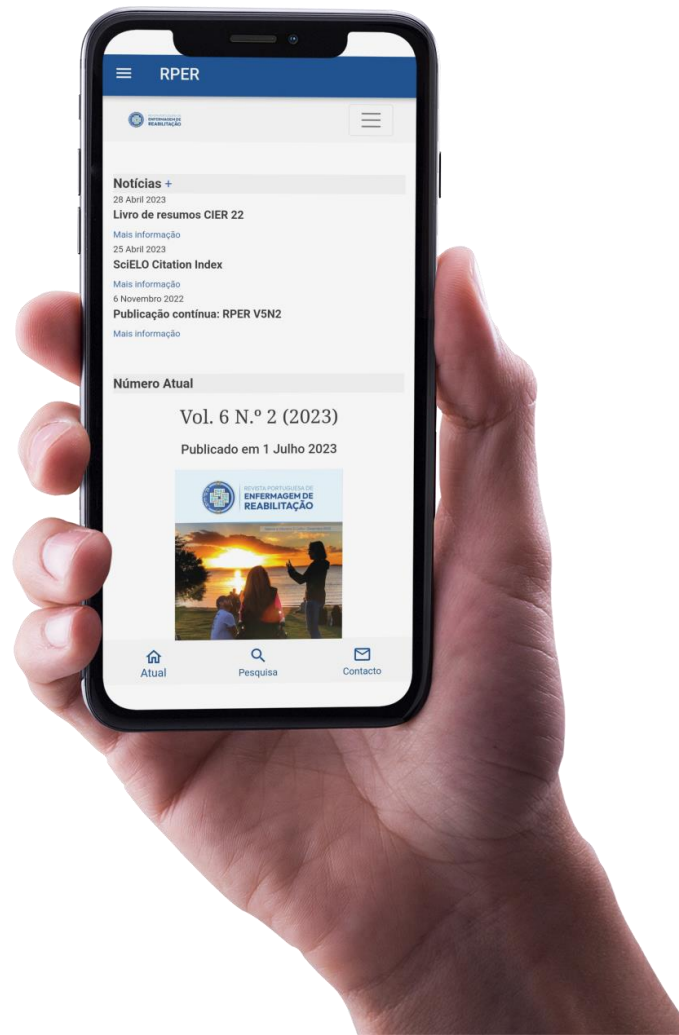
RPER

ENFERMAGEM DE REABILITAÇÃO

Notícias +

28 Abril 2023
Livro de resumos CIER 22
Mais informação

25 Abril 2023
SciELO Citation Index
Mais informação

6 Novembro 2022
Publicação contínua: RPER V5N2
Mais informação

Número Atual

Vol. 6 N.º 2 (2023)

Publicado em 1 Julho 2023

REVISTA PORTUGUESA DE ENFERMAGEM DE REABILITAÇÃO

Atual
Pesquisa
Contacto